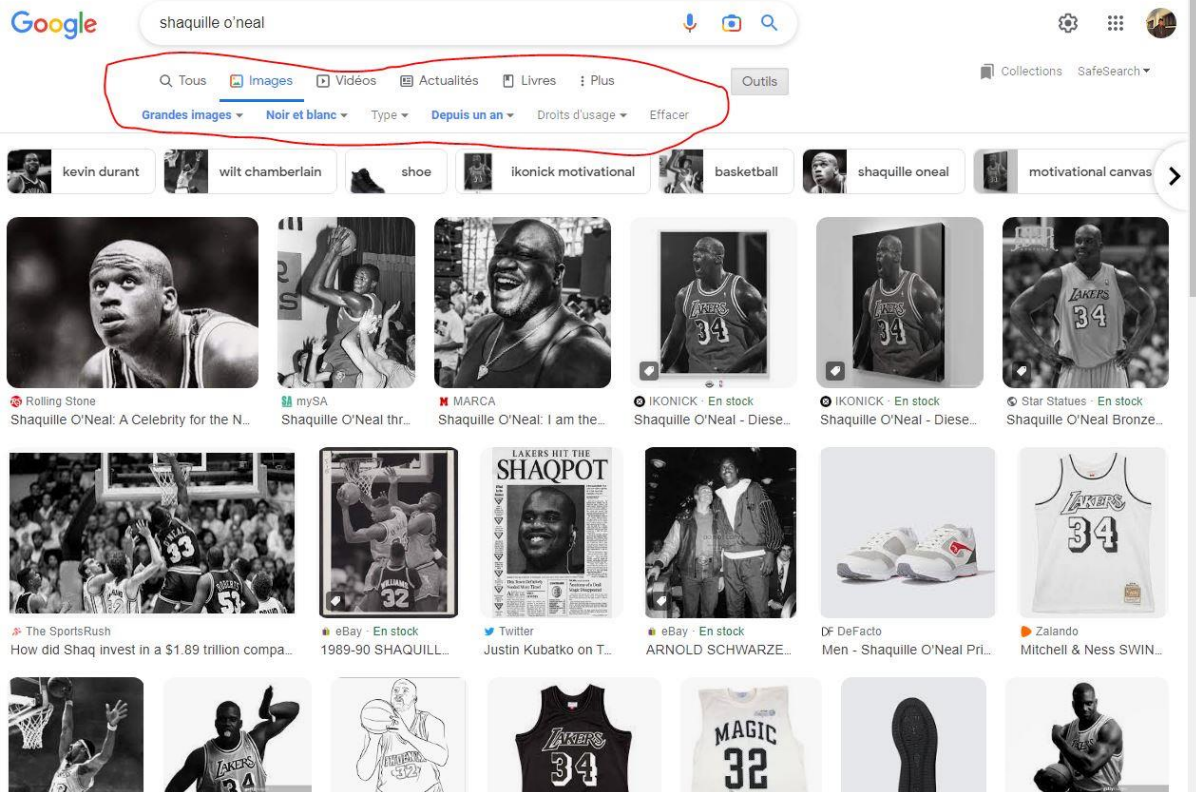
Google

shaquille o'neal

Collections SafeSearch

Tous Images Vidéos Actualités Livres Plus

Outils

Grandes images Noir et blanc Type Depuis un an Droits d'usage Effacer

kevin durant wilt chamberlain shoe ikonick motivational basketball shaquille oneal motivational canvas

Rolling Stone
Shaquille O'Neal: A Celebrity for the N...

mySA
Shaquille O'Neal thr...

MARCA
Shaquille O'Neal: I am the...

IKONICK · En stock
Shaquille O'Neal - Diese...

IKONICK · En stock
Shaquille O'Neal - Diese...

Star Statues · En stock
Shaquille O'Neal Bronze...

LAKERS 34

LAKERS HIT THE SHAQPOT

The SportsRush
How did Shaq invest in a $1.89 trillion compa...

eBay · En stock
1989-90 SHAQUILL...

Twitter
Justin Kubatko on T...

eBay · En stock
ARNOLD SCHWARZE...

DeFacto
Men - Shaquille O'Neal Pri...

Zalando
Mitchell & Ness SWIN...

LAKERS 34

MAGIC 32